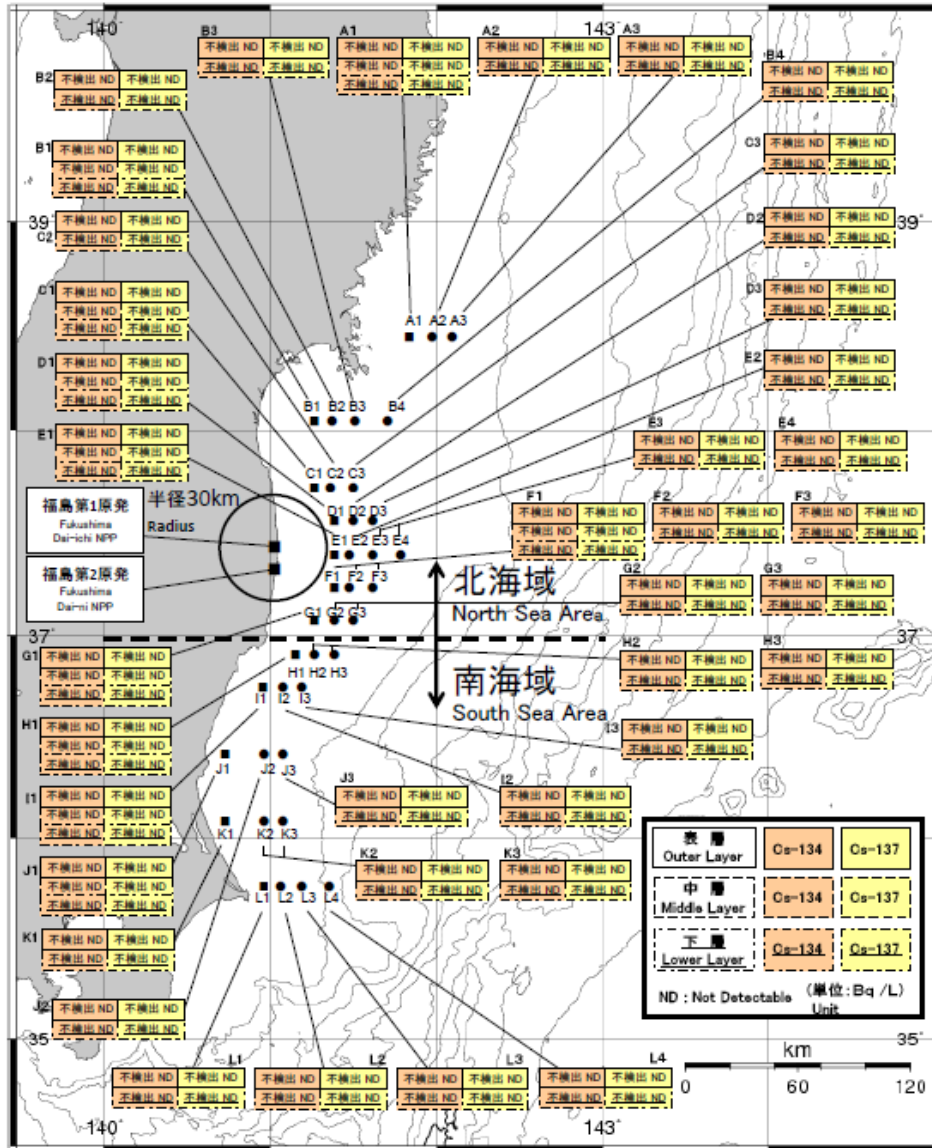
140° 143° 39° 39° 37° 37 35° 35° 140° 143°

B3
| 不検出 ND | 不検出 ND |
|---|---|
| 不検出 ND | 不検出 ND |

A1
| 不検出 ND | 不検出 ND |
|---|---|
| 不検出 ND | 不検出 ND |
| 不検出 ND | 不検出 ND |

A2
| 不検出 ND | 不検出 ND |
|---|---|
| 不検出 ND | 不検出 ND |

A3
| 不検出 ND | 不検出 ND |
|---|---|
| 不検出 ND | 不検出 ND |

B4
| 不検出 ND | 不検出 ND |
|---|---|
| 不検出 ND | 不検出 ND |

B2
| 不検出 ND | 不検出 ND |
|---|---|
| 不検出 ND | 不検出 ND |

B1
| 不検出 ND | 不検出 ND |
|---|---|
| 不検出 ND | 不検出 ND |
| 不検出 ND | 不検出 ND |

C3
| 不検出 ND | 不検出 ND |
|---|---|
| 不検出 ND | 不検出 ND |
| 不検出 ND | 不検出 ND |

C2
| 不検出 ND | 不検出 ND |
|---|---|
| 不検出 ND | 不検出 ND |

D2
| 不検出 ND | 不検出 ND |
|---|---|
| 不検出 ND | 不検出 ND |

C1
| 不検出 ND | 不検出 ND |
|---|---|
| 不検出 ND | 不検出 ND |
| 不検出 ND | 不検出 ND |

D3
| 不検出 ND | 不検出 ND |
|---|---|
| 不検出 ND | 不検出 ND |

D1
| 不検出 ND | 不検出 ND |
|---|---|
| 不検出 ND | 不検出 ND |
| 不検出 ND | 不検出 ND |

E2
| 不検出 ND | 不検出 ND |
|---|---|
| 不検出 ND | 不検出 ND |

E1
| 不検出 ND | 不検出 ND |
|---|---|
| 不検出 ND | 不検出 ND |
| 不検出 ND | 不検出 ND |

E3
| 不検出 ND | 不検出 ND |
|---|---|
| 不検出 ND | 不検出 ND |

E4
| 不検出 ND | 不検出 ND |
|---|---|
| 不検出 ND | 不検出 ND |

A1 A2 A3
B1 B2 B3 B4
C1 C2 C3
D1 D2 D3
E1 E2 E3 E4
F1 F2 F3
G1 G2 G3
H1 H2 H3
I1 I2 I3
J1 J2 J3
K1 K2 K3
L1 L2 L3 L4

半径30km Radius

福島第1原発 Fukushima Dai-ichi NPP

福島第2原発 Fukushima Dai-ni NPP

F1
| 不検出 ND | 不検出 ND |
|---|---|
| 不検出 ND | 不検出 ND |
| 不検出 ND | 不検出 ND |

F2
| 不検出 ND | 不検出 ND |
|---|---|
| 不検出 ND | 不検出 ND |

F3
| 不検出 ND | 不検出 ND |
|---|---|
| 不検出 ND | 不検出 ND |

北海域 North Sea Area

G2
| 不検出 ND | 不検出 ND |
|---|---|
| 不検出 ND | 不検出 ND |

G3
| 不検出 ND | 不検出 ND |
|---|---|
| 不検出 ND | 不検出 ND |

G1
| 不検出 ND | 不検出 ND |
|---|---|
| 不検出 ND | 不検出 ND |
| 不検出 ND | 不検出 ND |

H2
| 不検出 ND | 不検出 ND |
|---|---|
| 不検出 ND | 不検出 ND |

H3
| 不検出 ND | 不検出 ND |
|---|---|
| 不検出 ND | 不検出 ND |

南海域 South Sea Area

H1
| 不検出 ND | 不検出 ND |
|---|---|
| 不検出 ND | 不検出 ND |
| 不検出 ND | 不検出 ND |

I3
| 不検出 ND | 不検出 ND |
|---|---|
| 不検出 ND | 不検出 ND |

I1
| 不検出 ND | 不検出 ND |
|---|---|
| 不検出 ND | 不検出 ND |
| 不検出 ND | 不検出 ND |

J3
| 不検出 ND | 不検出 ND |
|---|---|
| 不検出 ND | 不検出 ND |

I2
| 不検出 ND | 不検出 ND |
|---|---|
| 不検出 ND | 不検出 ND |

J1
| 不検出 ND | 不検出 ND |
|---|---|
| 不検出 ND | 不検出 ND |
| 不検出 ND | 不検出 ND |

K2
| 不検出 ND | 不検出 ND |
|---|---|
| 不検出 ND | 不検出 ND |

K3
| 不検出 ND | 不検出 ND |
|---|---|
| 不検出 ND | 不検出 ND |

K1
| 不検出 ND | 不検出 ND |
|---|---|
| 不検出 ND | 不検出 ND |

J2
| 不検出 ND | 不検出 ND |
|---|---|
| 不検出 ND | 不検出 ND |

| 表層 Outer Layer | Cs-134 | Cs-137 |
|---|---|---|
| 中層 Middle Layer | Cs-134 | Cs-137 |
| 下層 Lower Layer | Cs-134 | Cs-137 |

ND : Not Detectable (単位:Bq/L) Unit

L1
| 不検出 ND | 不検出 ND |
|---|---|
| 不検出 ND | 不検出 ND |

L2
| 不検出 ND | 不検出 ND |
|---|---|
| 不検出 ND | 不検出 ND |

L3
| 不検出 ND | 不検出 ND |
|---|---|
| 不検出 ND | 不検出 ND |

L4
| 不検出 ND | 不検出 ND |
|---|---|
| 不検出 ND | 不検出 ND |

km
0 60 120